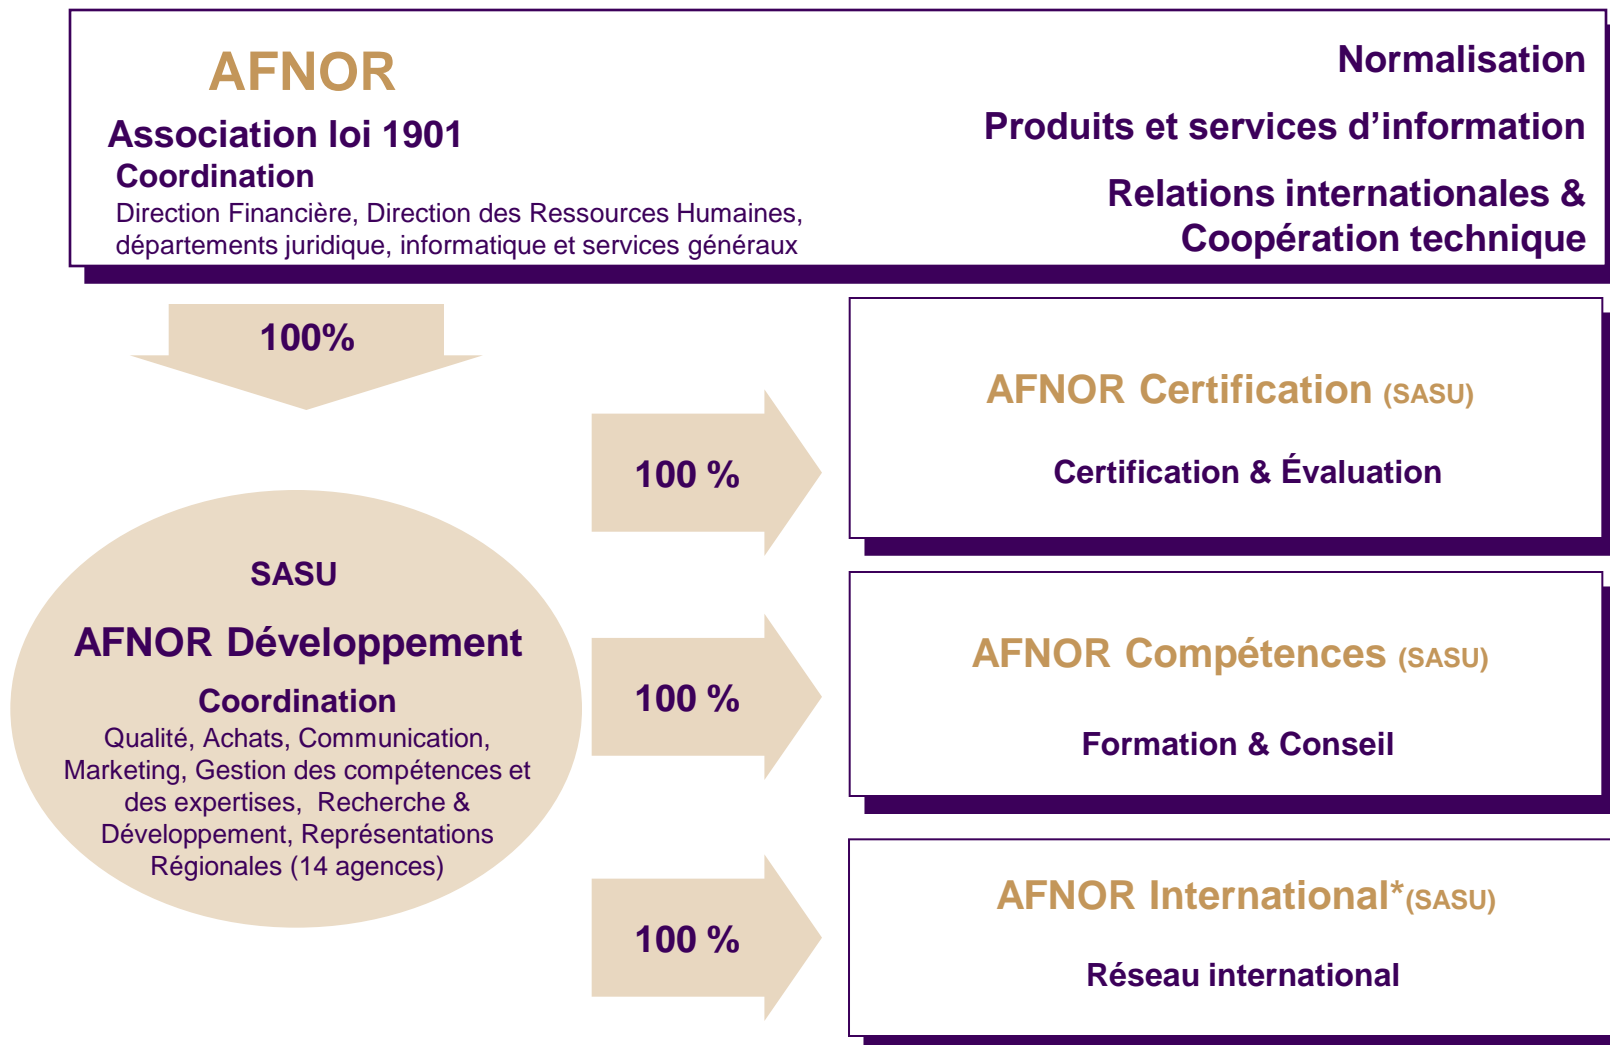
AFNOR

Association loi 1901

Coordination

Direction Financière, Direction des Ressources Humaines, départements juridique, informatique et services généraux

Normalisation

Produits et services d'information

Relations internationales & Coopération technique

100%

100 %

AFNOR Certification (SASU)

Certification & Évaluation

SASU

AFNOR Développement

Coordination

Qualité, Achats, Communication, Marketing, Gestion des compétences et des expertises, Recherche & Développement, Représentations Régionales (14 agences)

100 %

AFNOR Compétences (SASU)

Formation & Conseil

100 %

AFNOR International*(SASU)

Réseau international